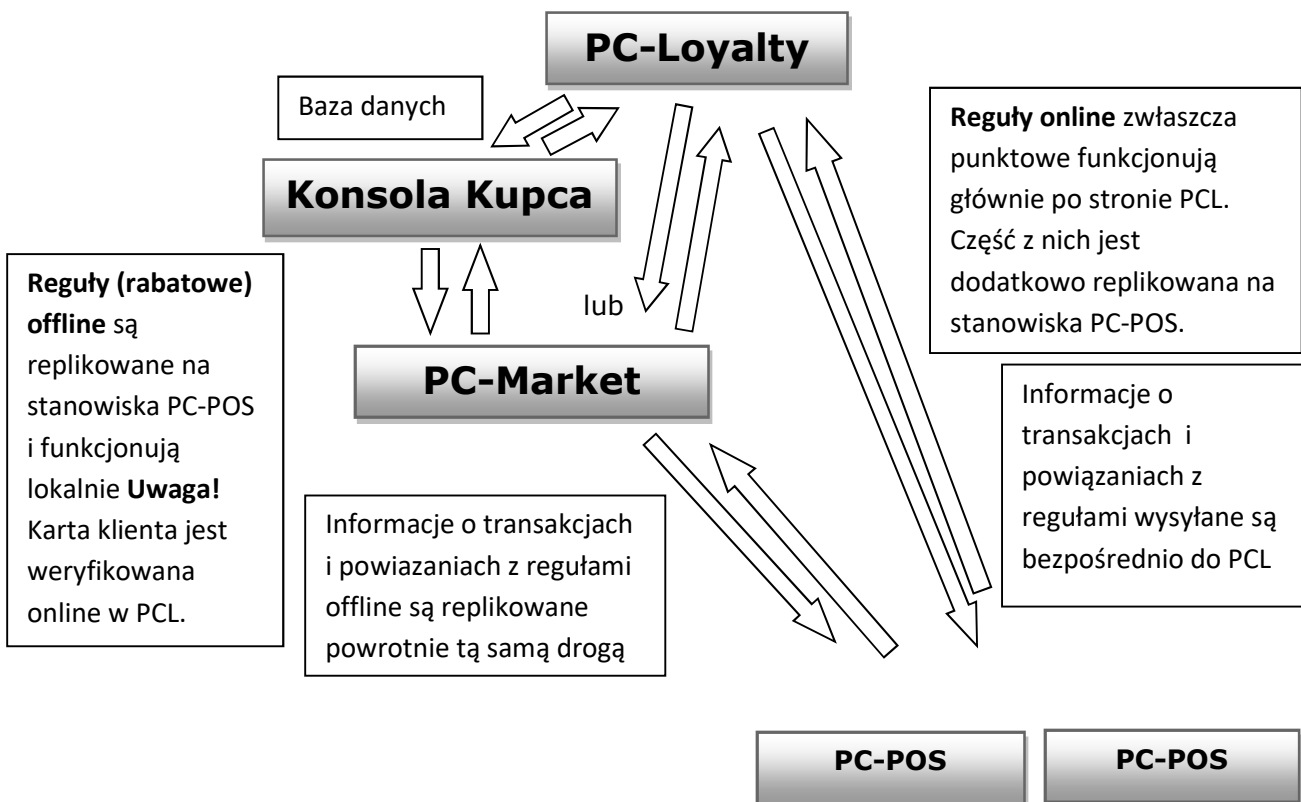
PC-Loyalty

Baza danych

Konsola Kupca

Reguły online zwłaszcza punktowe funkcjonują głównie po stronie PCL. Część z nich jest dodatkowo replikowana na stanowiska PC-POS.

Reguły (rabatowe) offline są replikowane na stanowiska PC-POS i funkcjonują lokalnie Uwaga! Karta klienta jest weryfikowana online w PCL.

lub

PC-Market

Informacje o transakcjach i powiązaniach z regułami wysyłane są bezpośrednio do PCL

Informacje o transakcjach i powiazaniach z regułami offline są replikowane powrotnie tą samą drogą

PC-POS

PC-POS